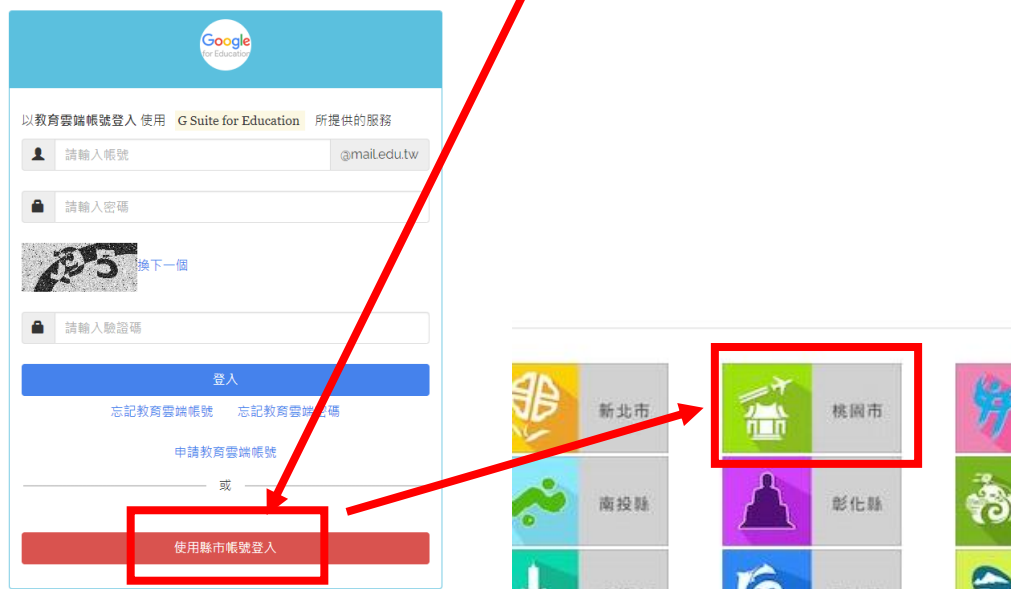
Google
for Education

以教育雲端帳號登入 使用 G Suite for Education 所提供的服務

請輸入帳號 @mail.edu.tw

請輸入密碼

換下一個

請輸入驗證碼

登入

忘記教育雲端帳號 忘記教育雲端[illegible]碼

申請教育雲端帳號

或

使用縣市帳號登入

新北市

桃園市

南投縣

彰化縣